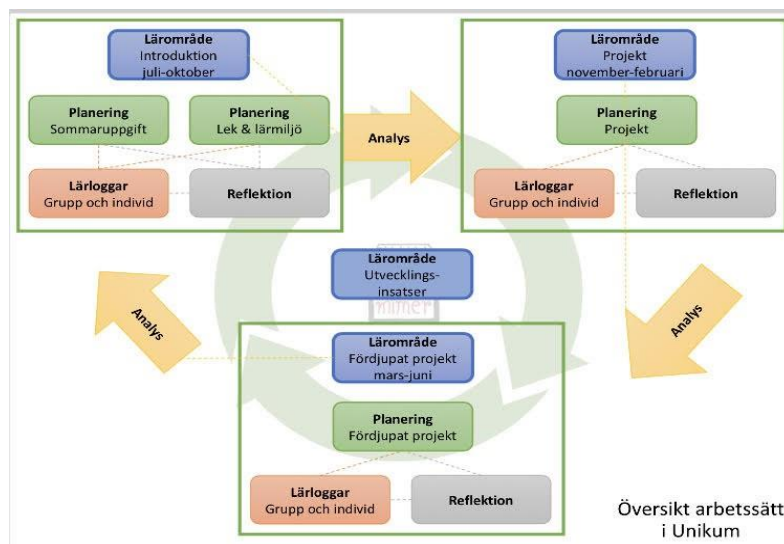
Lärområde
Introduktion
juli-oktober

Planering
Sommaruppgift

Planering
Lek & lärmiljö

Lärloggar
Grupp och individ

Reflektion

Analys

Lärområde
Projekt
november-februari

Planering
Projekt

Lärloggar
Grupp och individ

Reflektion

Lärområde
Utvecklings-
insatser

Analys

Analys

Lärområde
Fördjupat projekt
mars-juni

Planering
Fördjupat projekt

Lärloggar
Grupp och individ

Reflektion

Översikt arbetssätt
i Unikum